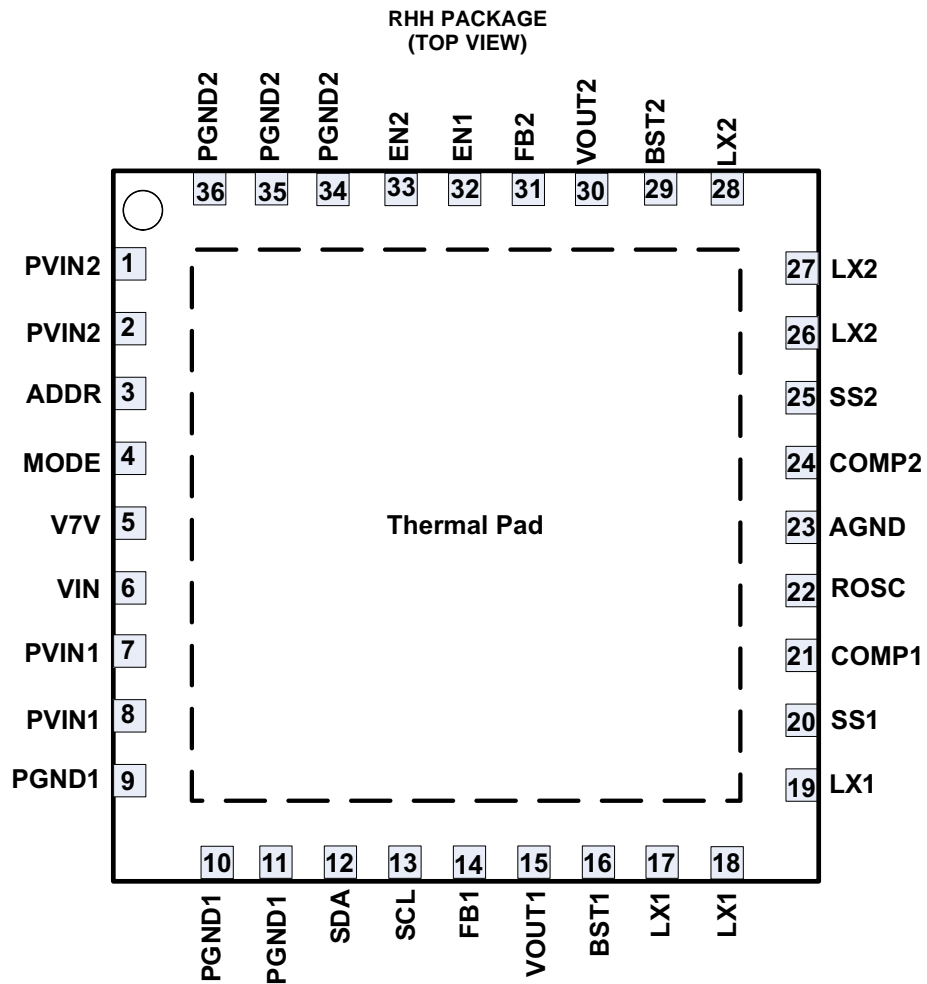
RHH PACKAGE
(TOP VIEW)

PGND2 PGND2 PGND2 EN2 EN1 FB2 VOUT2 BST2 LX2

36 35 34 33 32 31 30 29 28

PVIN2 1
PVIN2 2
ADDR 3
MODE 4
V7V 5
VIN 6
PVIN1 7
PVIN1 8
PGND1 9

Thermal Pad

27 LX2
26 LX2
25 SS2
24 COMP2
23 AGND
22 ROSC
21 COMP1
20 SS1
19 LX1

10 11 12 13 14 15 16 17 18

PGND1 PGND1 SDA SCL FB1 VOUT1 BST1 LX1 LX1